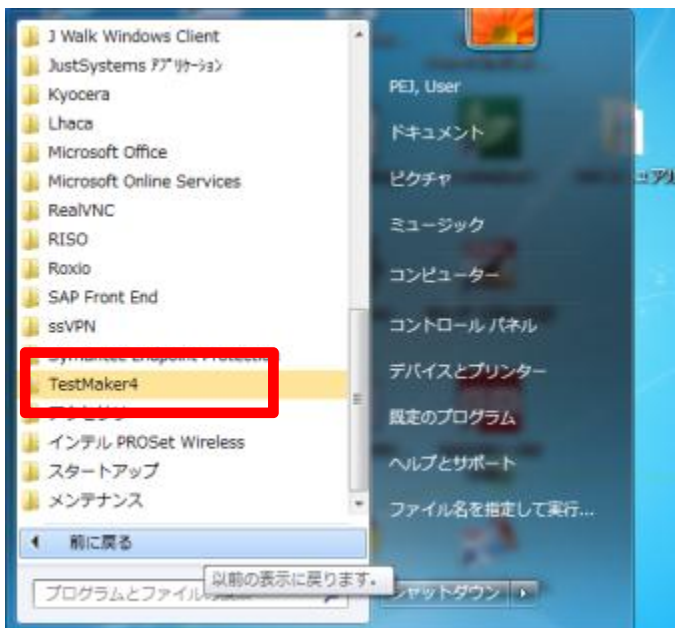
J Walk Windows Client
JustSystems ｱﾌﾟﾘｹｰｼｮﾝ
Kyocera
Lhaca
Microsoft Office
Microsoft Online Services
RealVNC
RISO
Roxio
SAP Front End
ssVPN
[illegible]
TestMaker4
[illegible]
インテル PROSet Wireless
スタートアップ
メンテナンス
前に戻る
プログラムとファイル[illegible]
以前の表示に戻ります。
PEJ, User
ドキュメント
ピクチャ
ミュージック
コンピューター
コントロール パネル
デバイスとプリンター
既定のプログラム
ヘルプとサポート
ファイル名を指定して実行...
シャットダウン